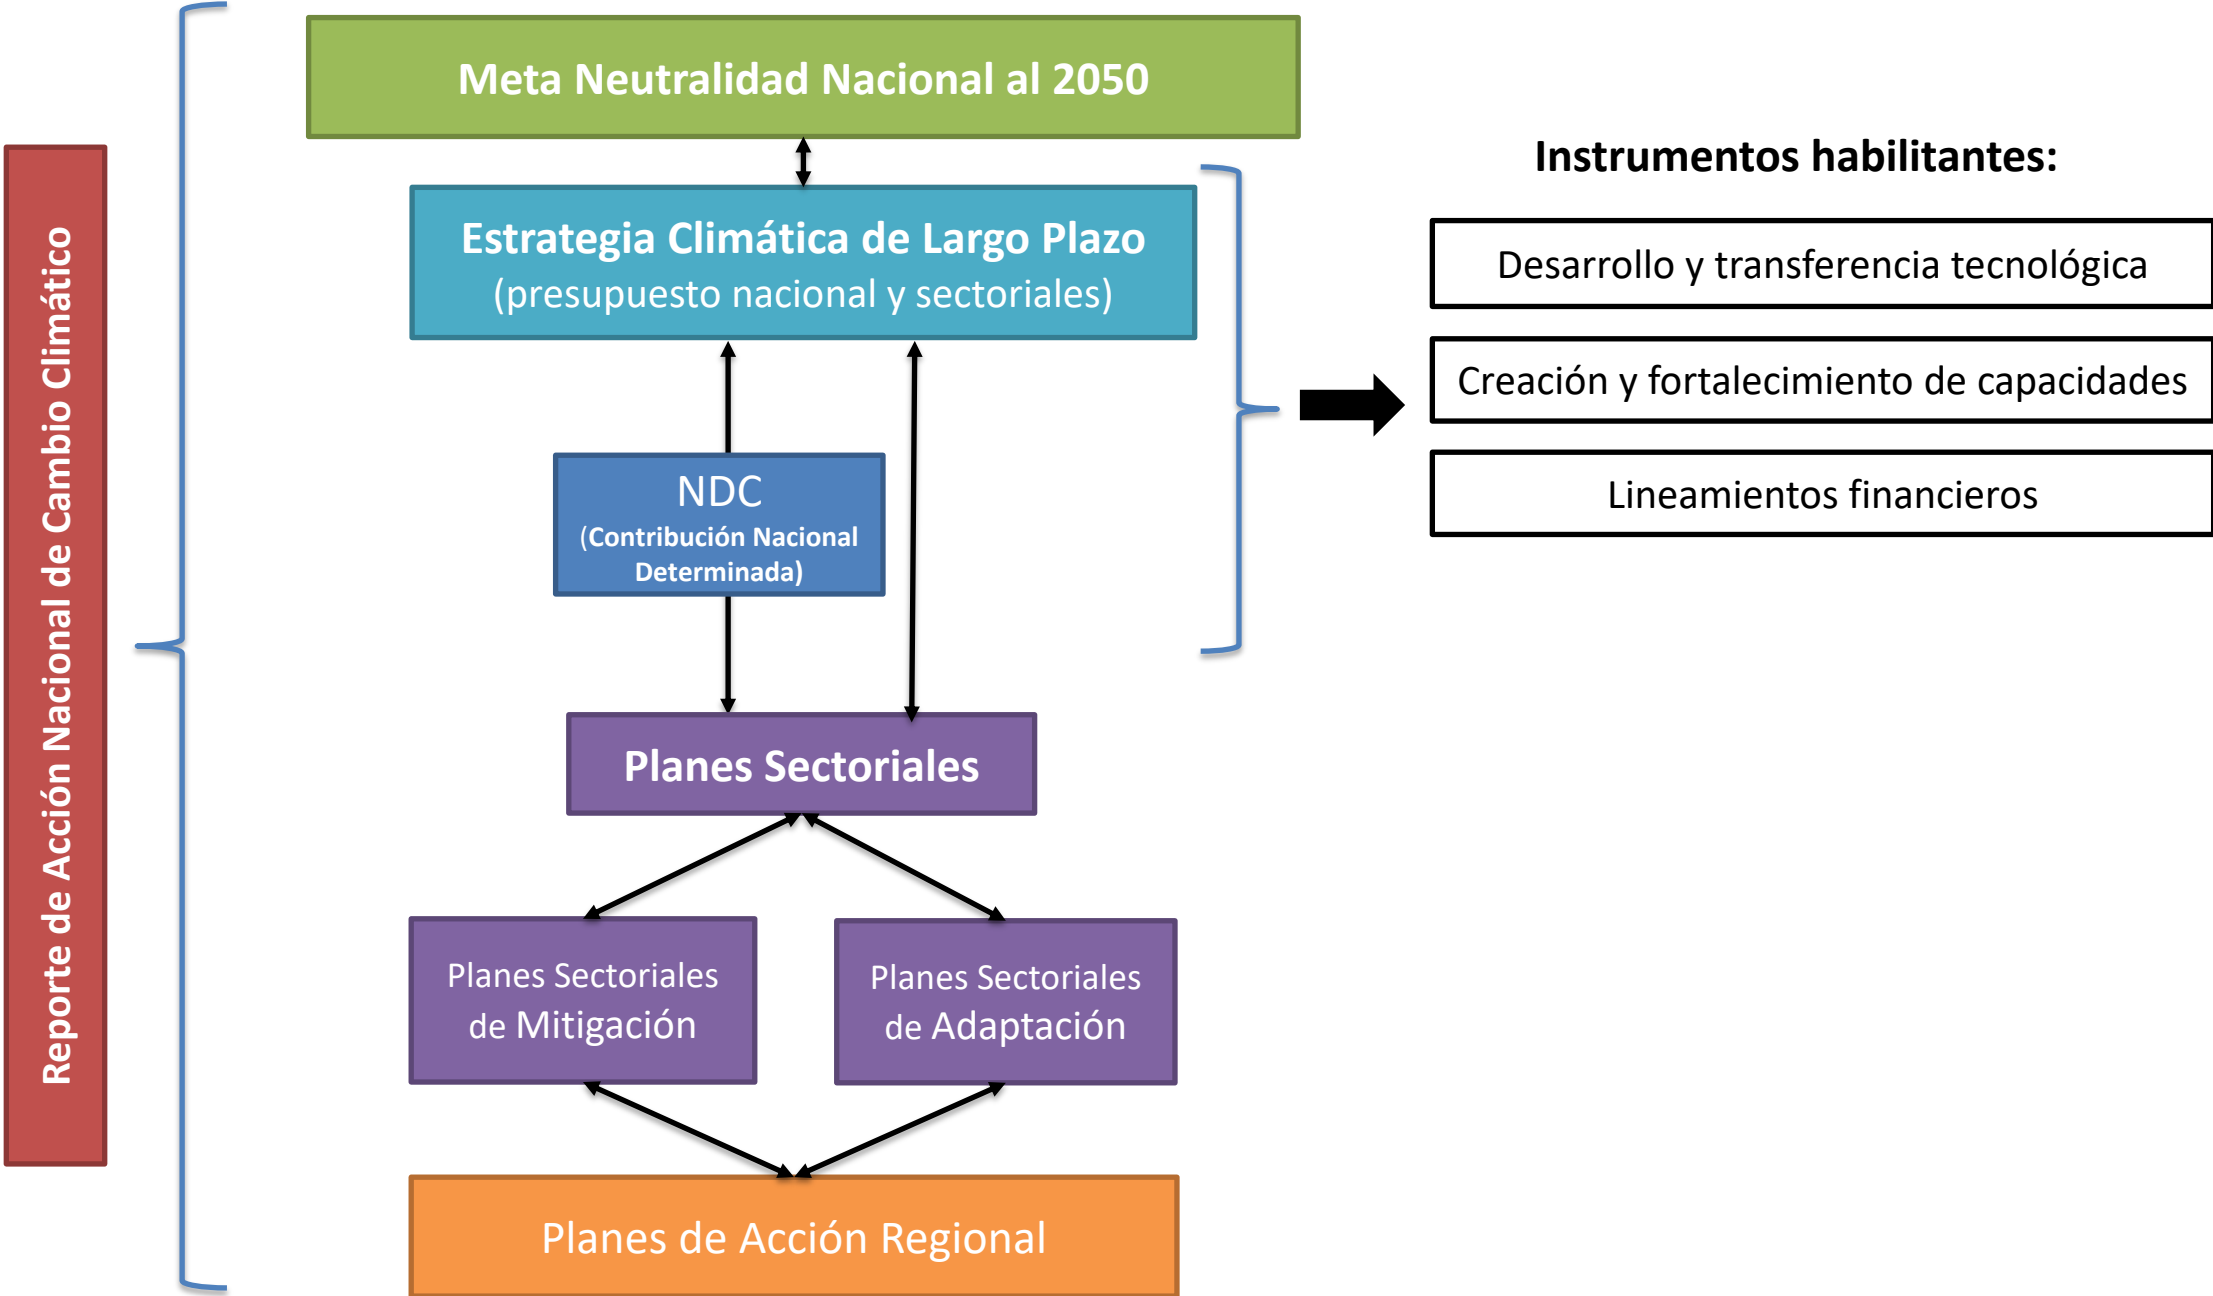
Reporte de Acción Nacional de Cambio Climático

Meta Neutralidad Nacional al 2050

Estrategia Climática de Largo Plazo
(presupuesto nacional y sectoriales)

NDC
(Contribución Nacional Determinada)

Planes Sectoriales

Planes Sectoriales de Mitigación

Planes Sectoriales de Adaptación

Planes de Acción Regional

Instrumentos habilitantes:

Desarrollo y transferencia tecnológica

Creación y fortalecimiento de capacidades

Lineamientos financieros